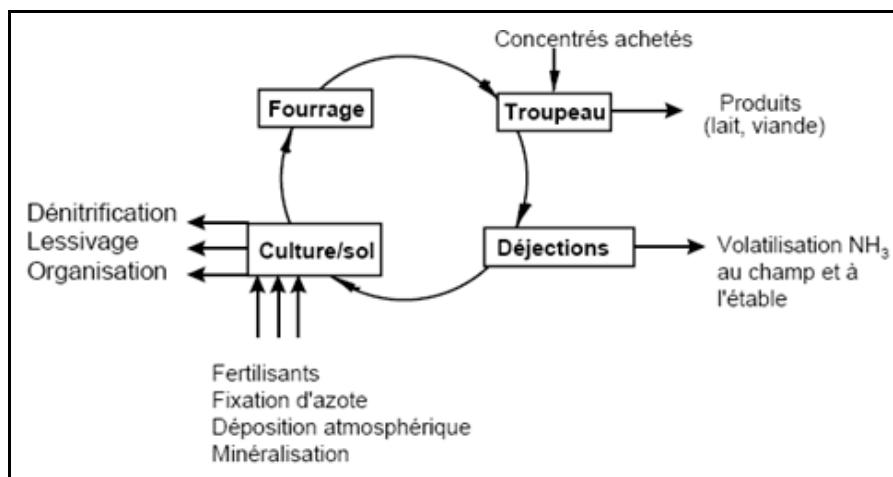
Concentrés achetés

Fourrage

Troupeau

Produits
(lait, viande)

Dénitrification
Lessivage
Organisation

Culture/sol

Déjections

Volatilisation $NH_3$
au champ et à
l'étable

Fertilisants
Fixation d'azote
Déposition atmosphérique
Minéralisation